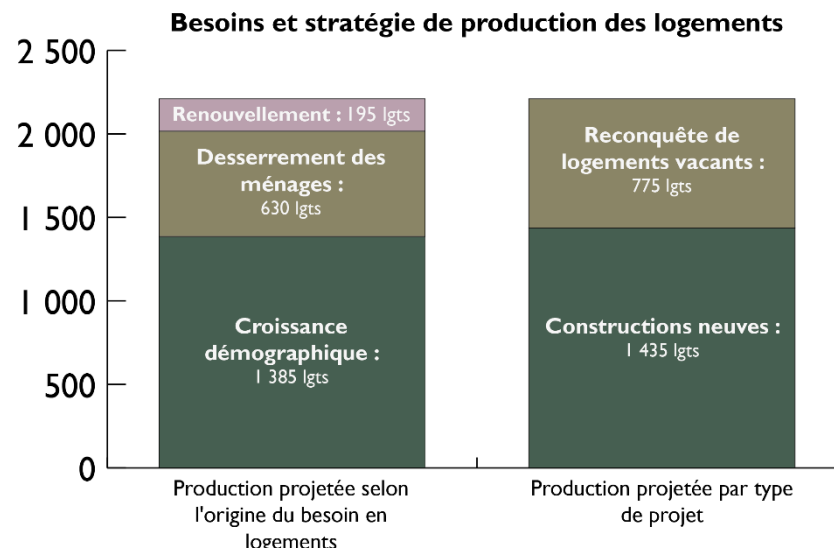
Besoins et stratégie de production des logements

2 500
2 000
1 500
1 000
500
0

Renouvellement : 195 lgts
Desserrement des ménages : 630 lgts
Croissance démographique : 1 385 lgts

Reconquête de logements vacants : 775 lgts
Constructions neuves : 1 435 lgts

Production projetée selon l'origine du besoin en logements

Production projetée par type de projet